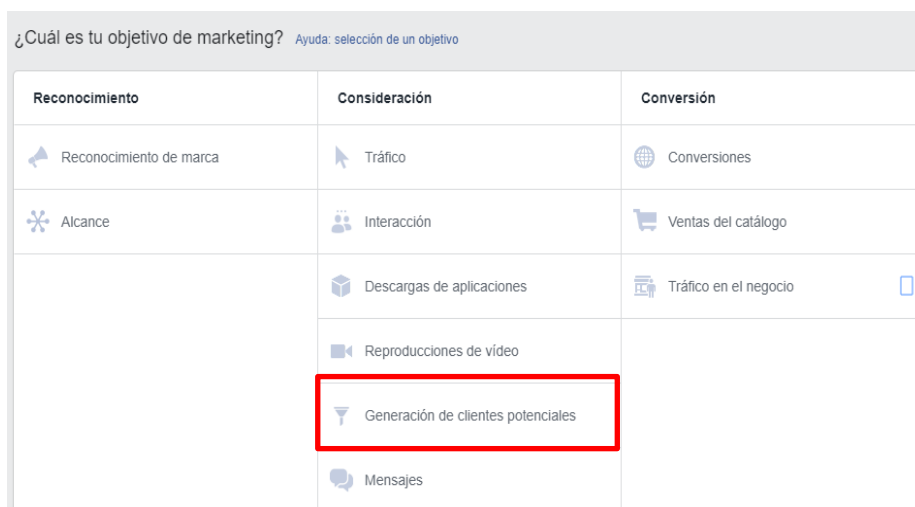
¿Cuál es tu objetivo de marketing? Ayuda: selección de un objetivo

| Reconocimiento | Consideración | Conversión |
|---|---|---|
| Reconocimiento de marca | Tráfico | Conversiones |
| Alcance | Interacción | Ventas del catálogo |
| | Descargas de aplicaciones | Tráfico en el negocio |
| | Reproducciones de vídeo | |
| | Generación de clientes potenciales | |
| | Mensajes | |